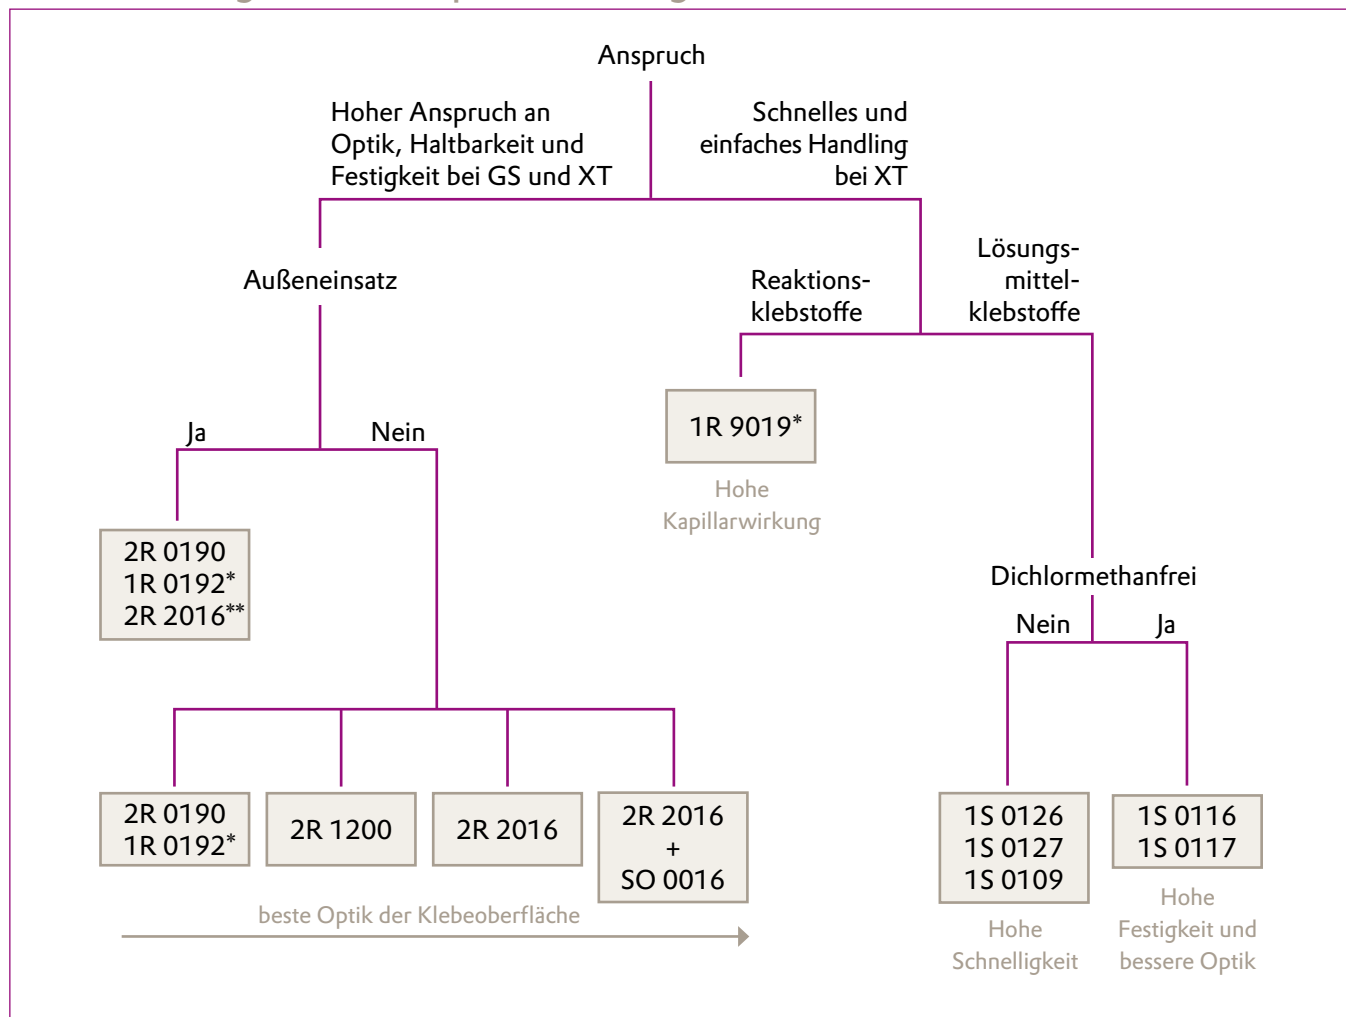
Anspruch

Hoher Anspruch an Optik, Haltbarkeit und Festigkeit bei GS und XT

Schnelles und einfaches Handling bei XT

Außeneinsatz

Reaktions-klebstoffe

Lösungs-mittel-klebstoffe

Ja

Nein

1R 9019*

Hohe Kapillarwirkung

2R 0190
1R 0192*
2R 2016**

Dichlormethanfrei

Nein

Ja

2R 0190
1R 0192*

2R 1200

2R 2016

2R 2016
+
SO 0016

beste Optik der Klebeoberfläche

1S 0126
1S 0127
1S 0109

Hohe Schnelligkeit

1S 0116
1S 0117

Hohe Festigkeit und bessere Optik